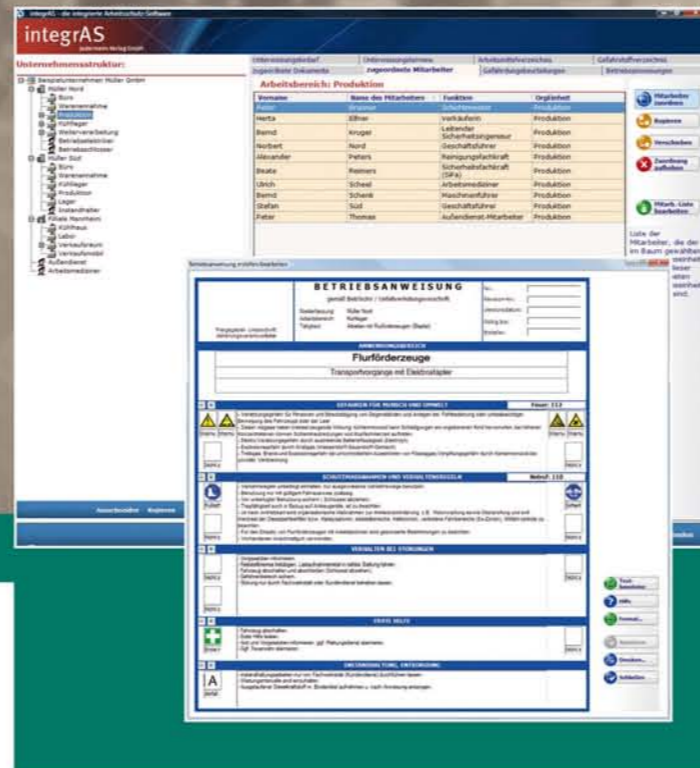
integrAS - die integrierte Arbeitsschutz-Software

integrAS

Unternehmensstruktur:

Beispielunternehmen Müller GmbH
Müller Nord
Büro
Warenannahme
Produktion
Kühllager
Weiterverarbeitung
Betriebselektriker
Betriebsschlosser
Müller Süd
Büro
Warenannahme
Kühllager
Produktion
Lager
Instandhalter
Filiale Mannheim
Kühlhaus
Labor
Verkaufsraum
Verkaufsmobil
Außendienst
Arbeitsmediziner

Unterweisungsbedarf | Unterweisungstermine | Arbeitsmittelverzeichnis | Gefahrstoffverzeichnis
zugeordnete Dokumente | zugeordnete Mitarbeiter | Gefährdungsbeurteilungen | Betriebsanweisungen

Arbeitsbereich: Produktion

| Vorname | Name des Mitarbeiters | Funktion | Orgeinheit |
|---|---|---|---|
| Peter | Brunner | Schichtmeister | Produktion |
| Herta | Eßner | Verkäuferin | Produktion |
| Bernd | Kruger | Leitender Sicherheitsingenieur | Produktion |
| Norbert | Nord | Geschäftsführer | Produktion |
| Alexander | Peters | Reinigungsfachkraft | Produktion |
| Beate | Reiners | Sicherheitsfachkraft (SiFa) | Produktion |
| Ulrich | Scheel | Arbeitsmediziner | Produktion |
| Bernd | Schenk | Maschinenführer | Produktion |
| Stefan | Süd | Geschäftsführer | Produktion |
| Peter | Thomas | Außendienst-Mitarbeiter | Produktion |

Mitarbeiter zuordnen
Beginnen
Verschieben
Zuordnung aufheben
Mitarb.-Liste bearbeiten

Liste der Mitarbeiter, die der im Baum gewählten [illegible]

Betriebsanweisung erstellen/bearbeiten

BETRIEBSANWEISUNG
gemäß BetrSichV / Unfallverhütungsvorschrift

Niederlassung: Müller Nord
Arbeitsbereich: Kühllager
Tätigkeit: Arbeiten mit Flurförderzeugen (Stapler)

ANWENDUNGSBEREICH
Flurförderzeuge
Transportvorgänge mit Elektrostapler

GEFAHREN FÜR MENSCH UND UMWELT
SCHUTZMASSNAHMEN UND VERHALTENSREGELN
VERHALTEN BEI STÖRUNGEN
ERSTE HILFE
INSTANDHALTUNG, ENTSORGUNG

Text bearbeiten
Hilfe
Format...
Drucken...
Schließen

Ausschneiden | Beginnen